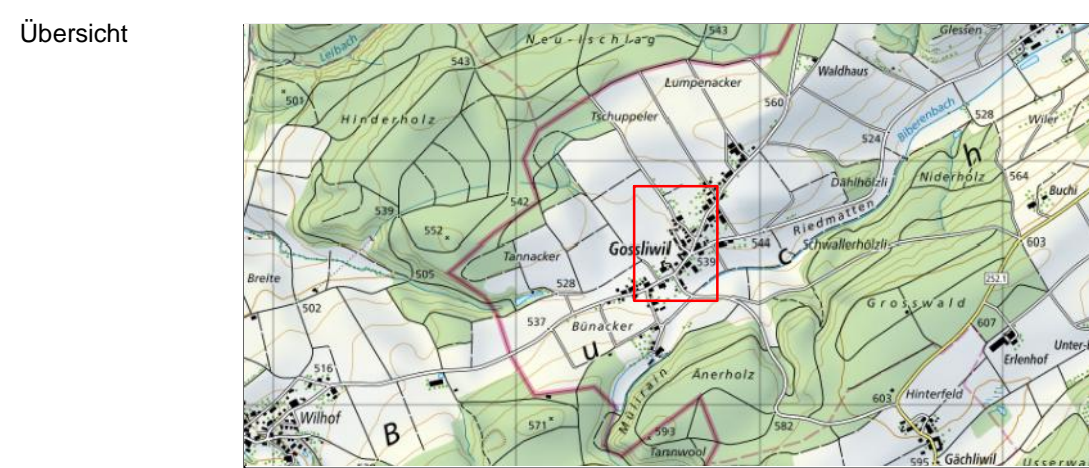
Übersicht

Leibach
Neu-Ischlag
543
Glessen
543
Lumpenacker
Waldhaus
501
Hinderholz
560
Tschuppeler
Biberenbach
524
528
Wiler
h
Dählhölzli
Niderholz
564
Buchi
539
542
552
Riedmatten
Gossliwil
544
Schwallerhölzli
603
Tannacker
539
c
Breite
505
528
252.1
502
Grosswald
537
Bünacker
607
u
Erlenhof
Unter-
516
Änerholz
603
Hinterfeld
Wilhof
B
571
Mulirain
593
582
Tannwool
595
Gächliwil
Usserw